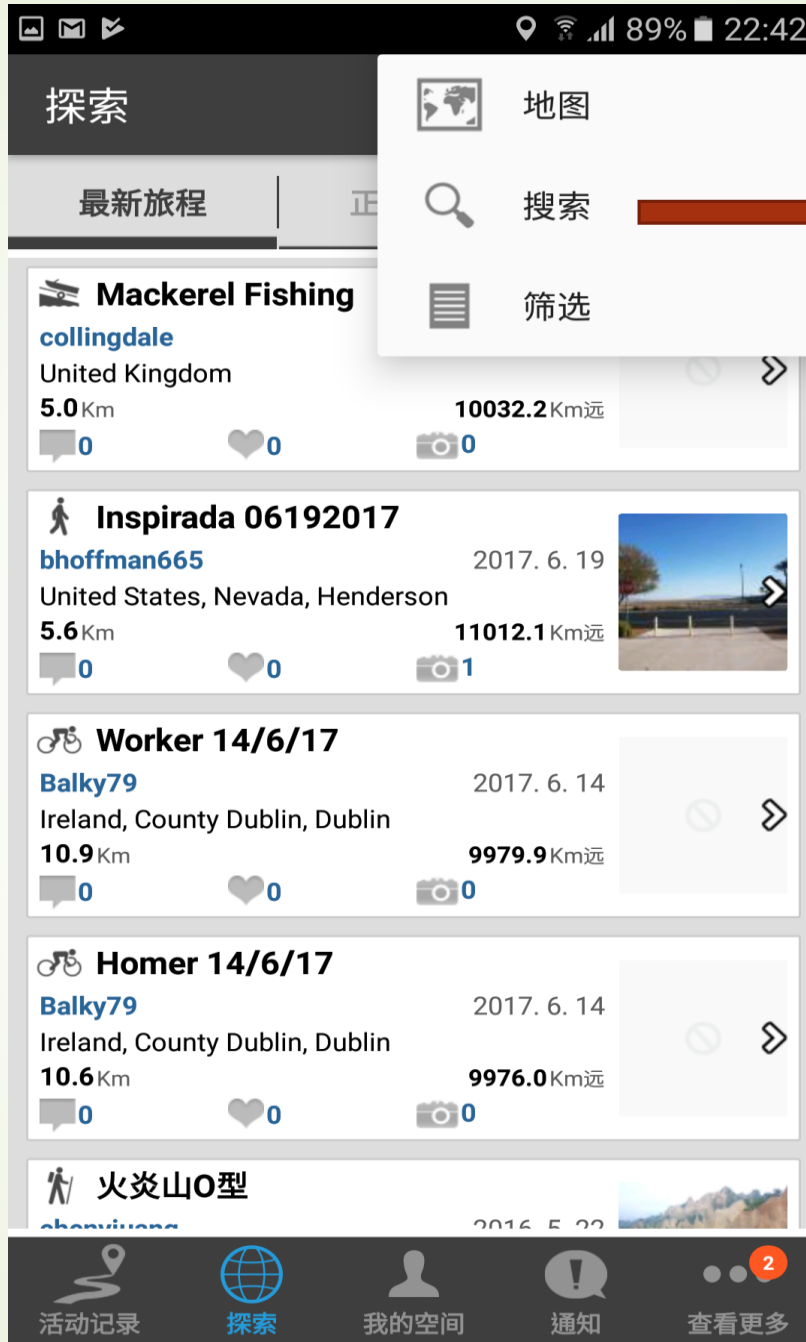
89% 22:42

探索

最新旅程 | 正

地图

搜索

筛选

Mackerel Fishing
collingdale
United Kingdom
5.0Km 10032.2Km远
0 0 0

Inspirada 06192017
bhoffman665 2017. 6. 19
United States, Nevada, Henderson
5.6Km 11012.1Km远
0 0 1

Worker 14/6/17
Balky79 2017. 6. 14
Ireland, County Dublin, Dublin
10.9Km 9979.9Km远
0 0 0

Homer 14/6/17
Balky79 2017. 6. 14
Ireland, County Dublin, Dublin
10.6Km 9976.0Km远
0 0 0

火炎山O型
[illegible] 2016. 5. 22

活动记录 探索 我的空间 通知 2 查看更多